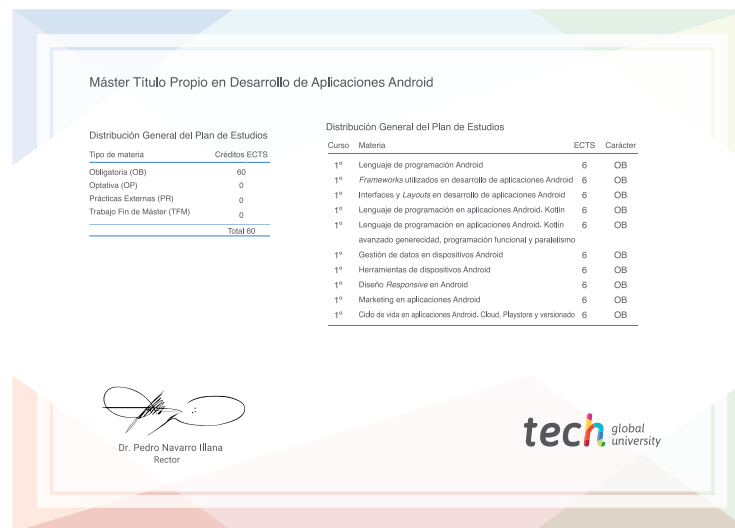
Máster Título Propio en Desarrollo de Aplicaciones Android

Distribución General del Plan de Estudios

| Tipo de materia | Créditos ECTS |
|---|---|
| Obligatoria (OB) | 60 |
| Optativa (OP) | 0 |
| Prácticas Externas (PR) | 0 |
| Trabajo Fin de Máster (TFM) | 0 |
| | Total 60 |

Distribución General del Plan de Estudios

| Curso | Materia | ECTS | Carácter |
|---|---|---|---|
| 1º | Lenguaje de programación Android | 6 | OB |
| 1º | *Frameworks* utilizados en desarrollo de aplicaciones Android | 6 | OB |
| 1º | Interfaces y *Layouts* en desarrollo de aplicaciones Android | 6 | OB |
| 1º | Lenguaje de programación en aplicaciones Android. Kotlin | 6 | OB |
| 1º | Lenguaje de programación en aplicaciones Android. Kotlin avanzado generecidad, programación funcional y paralelismo | 6 | OB |
| 1º | Gestión de datos en dispositivos Android | 6 | OB |
| 1º | Herramientas de dispositivos Android | 6 | OB |
| 1º | Diseño *Responsive* en Android | 6 | OB |
| 1º | Marketing en aplicaciones Android | 6 | OB |
| 1º | Ciclo de vida en aplicaciones Android. Cloud, Playstore y versionado | 6 | OB |

Dr. Pedro Navarro Illana
Rector

tech global university